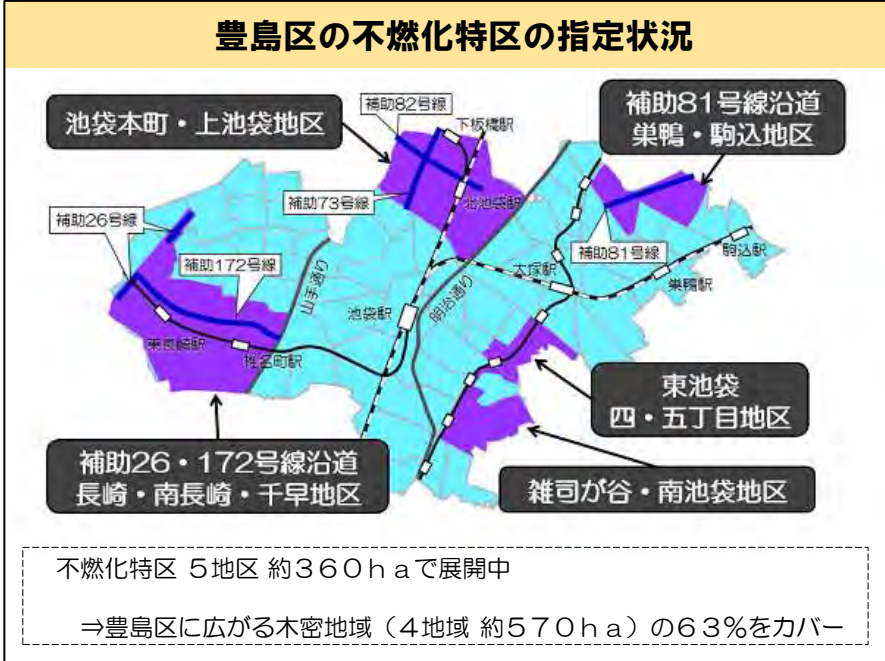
豊島区の不燃化特区の指定状況

池袋本町・上池袋地区

補助82号線

下板橋駅

補助81号線沿道
巣鴨・駒込地区

補助73号線

北池袋駅

補助26号線

補助172号線

補助81号線

駒込駅

大塚駅

巣鴨駅

山手通り

池袋駅

明治通り

東長崎駅

椎名町駅

東池袋
四・五丁目地区

補助26・172号線沿道
長崎・南長崎・千早地区

雑司が谷・南池袋地区

不燃化特区 5地区 約360haで展開中

⇒豊島区に広がる木密地域（4地域 約570ha）の63%をカバー